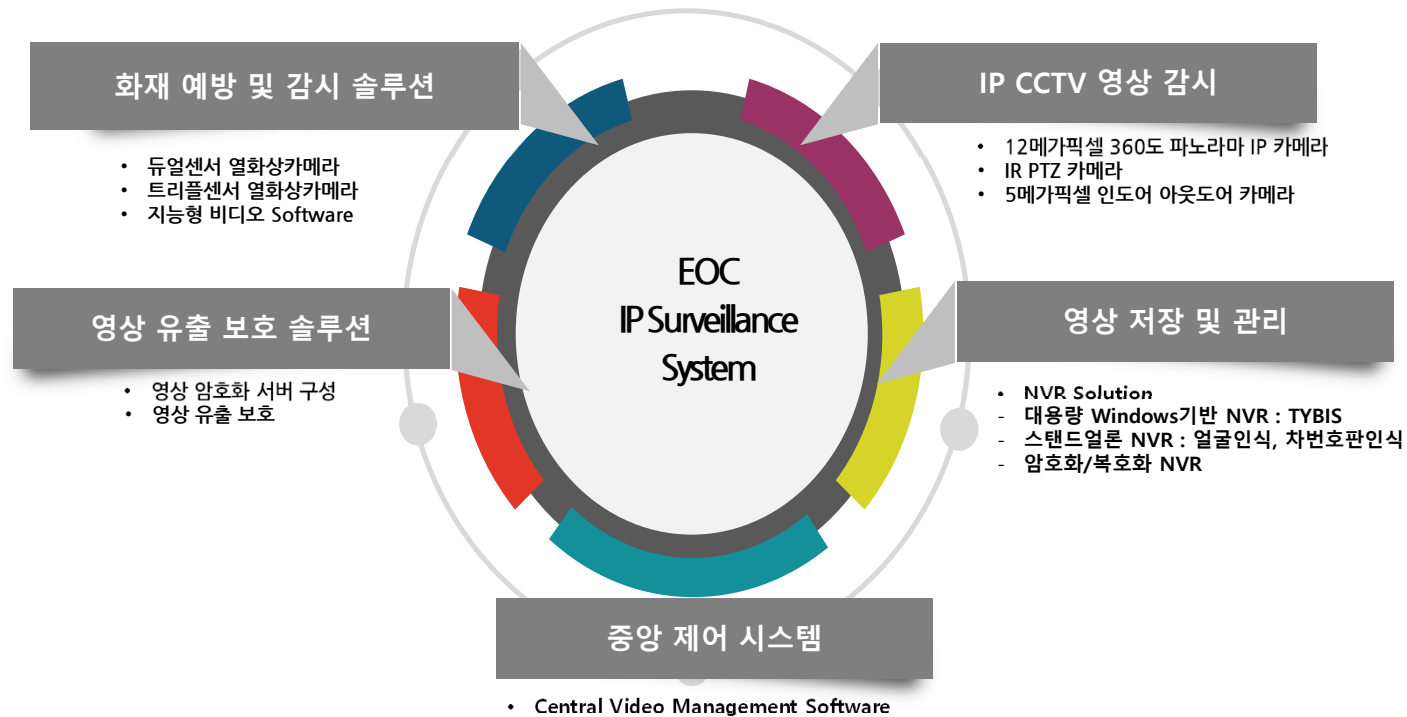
화재 예방 및 감시 솔루션

• 듀얼센서 열화상카메라
• 트리플센서 열화상카메라
• 지능형 비디오 Software

IP CCTV 영상 감시

• 12메가픽셀 360도 파노라마 IP 카메라
• IR PTZ 카메라
• 5메가픽셀 인도어 아웃도어 카메라

EOC
IP Surveillance
System

영상 유출 보호 솔루션

• 영상 암호화 서버 구성
• 영상 유출 보호

영상 저장 및 관리

• NVR Solution
- 대용량 Windows기반 NVR : TYBIS
- 스탠드얼론 NVR : 얼굴인식, 차번호판인식
- 암호화/복호화 NVR

중앙 제어 시스템

• Central Video Management Software